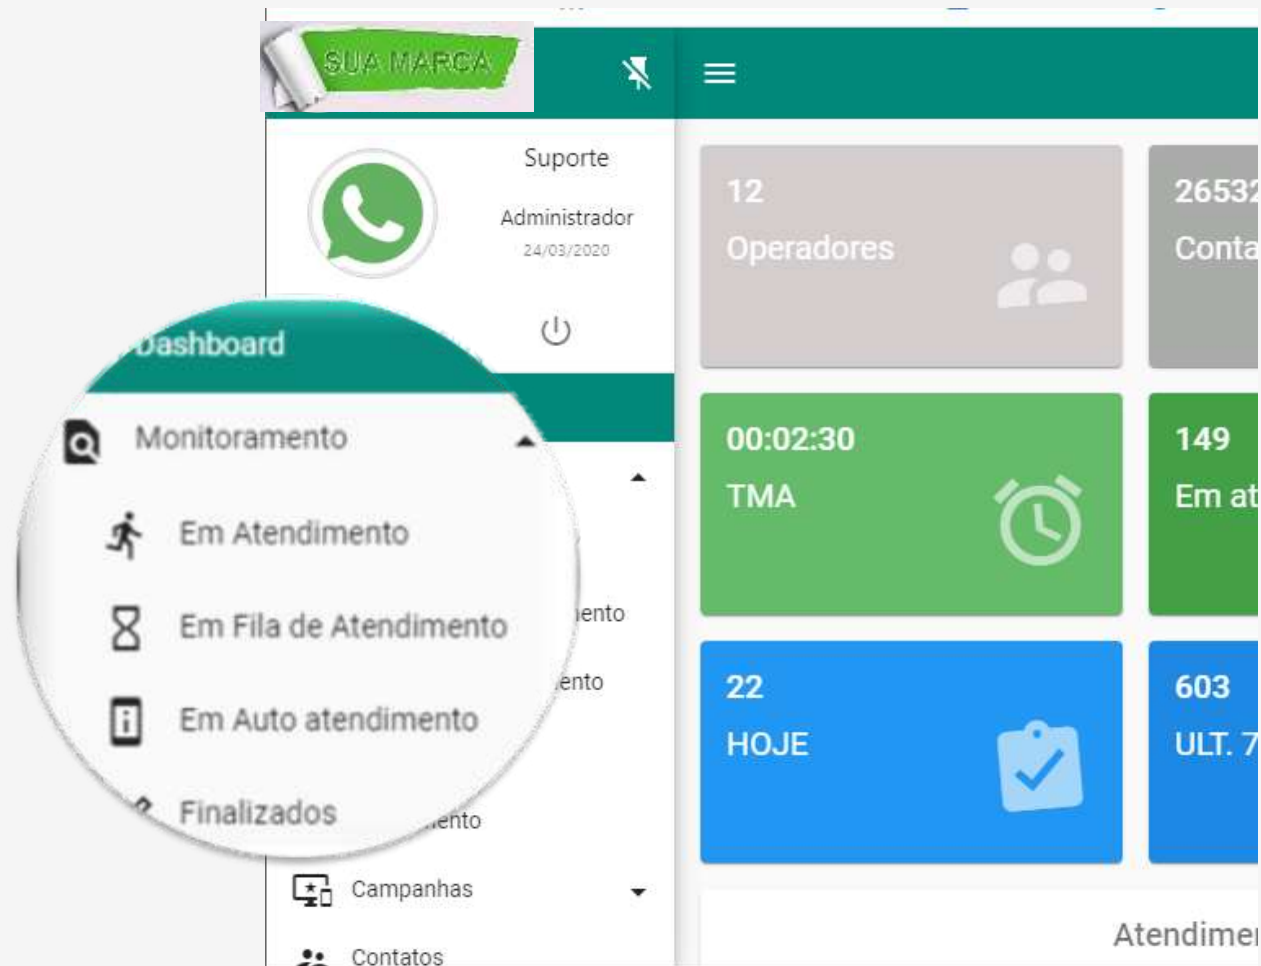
SUA MARCA

Suporte

Administrador

24/03/2020

Dashboard

Monitoramento

Em Atendimento

Em Fila de Atendimento

Em Auto atendimento

Finalizados

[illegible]ento

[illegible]ento

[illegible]ento

Campanhas

Contatos

12

Operadores

26532

Conta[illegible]

00:02:30

TMA

149

Em at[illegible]

22

HOJE

603

ULT. 7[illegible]

Atendime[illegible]